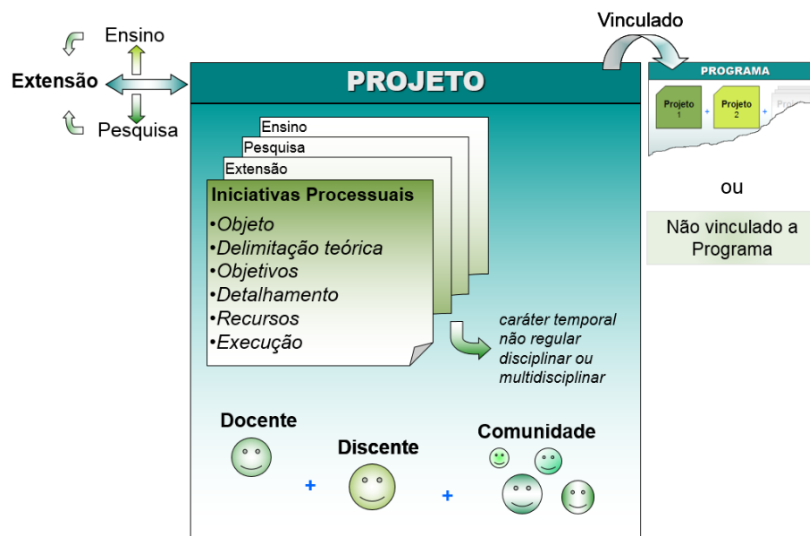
Ensino
Extensão
Pesquisa

Vinculado

PROJETO

Ensino
Pesquisa
Extensão
Iniciativas Processuais
•Objeto
•Delimitação teórica
•Objetivos
•Detalhamento
•Recursos
•Execução

caráter temporal não regular disciplinar ou multidisciplinar

PROGRAMA
Projeto 1 + Projeto 2 + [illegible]

ou

Não vinculado a Programa

Docente + Discente + Comunidade